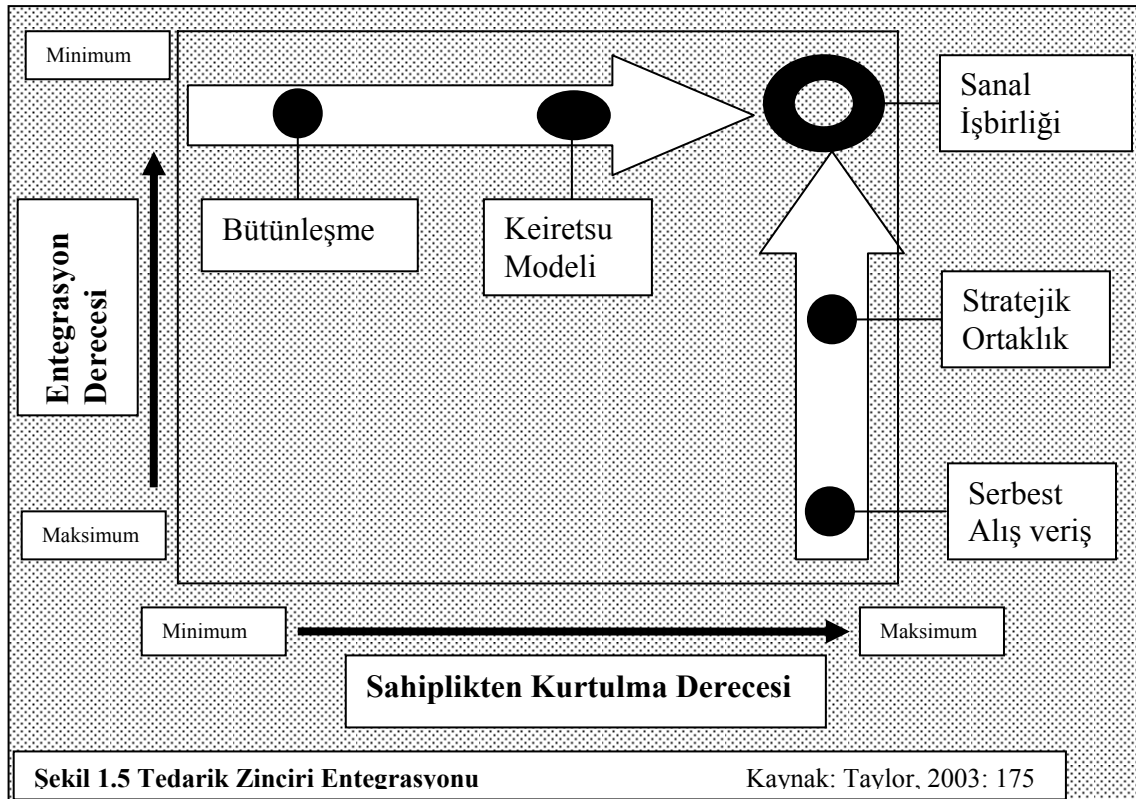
Minimum

Sanal İşbirliği

Entegrasyon Derecesi

Bütünleşme

Keiretsu Modeli

Stratejik Ortaklık

Serbest Alış veriş

Maksimum

Minimum

Maksimum

Sahiplikten Kurtulma Derecesi

Şekil 1.5 Tedarik Zinciri Entegrasyonu

Kaynak: Taylor, 2003: 175